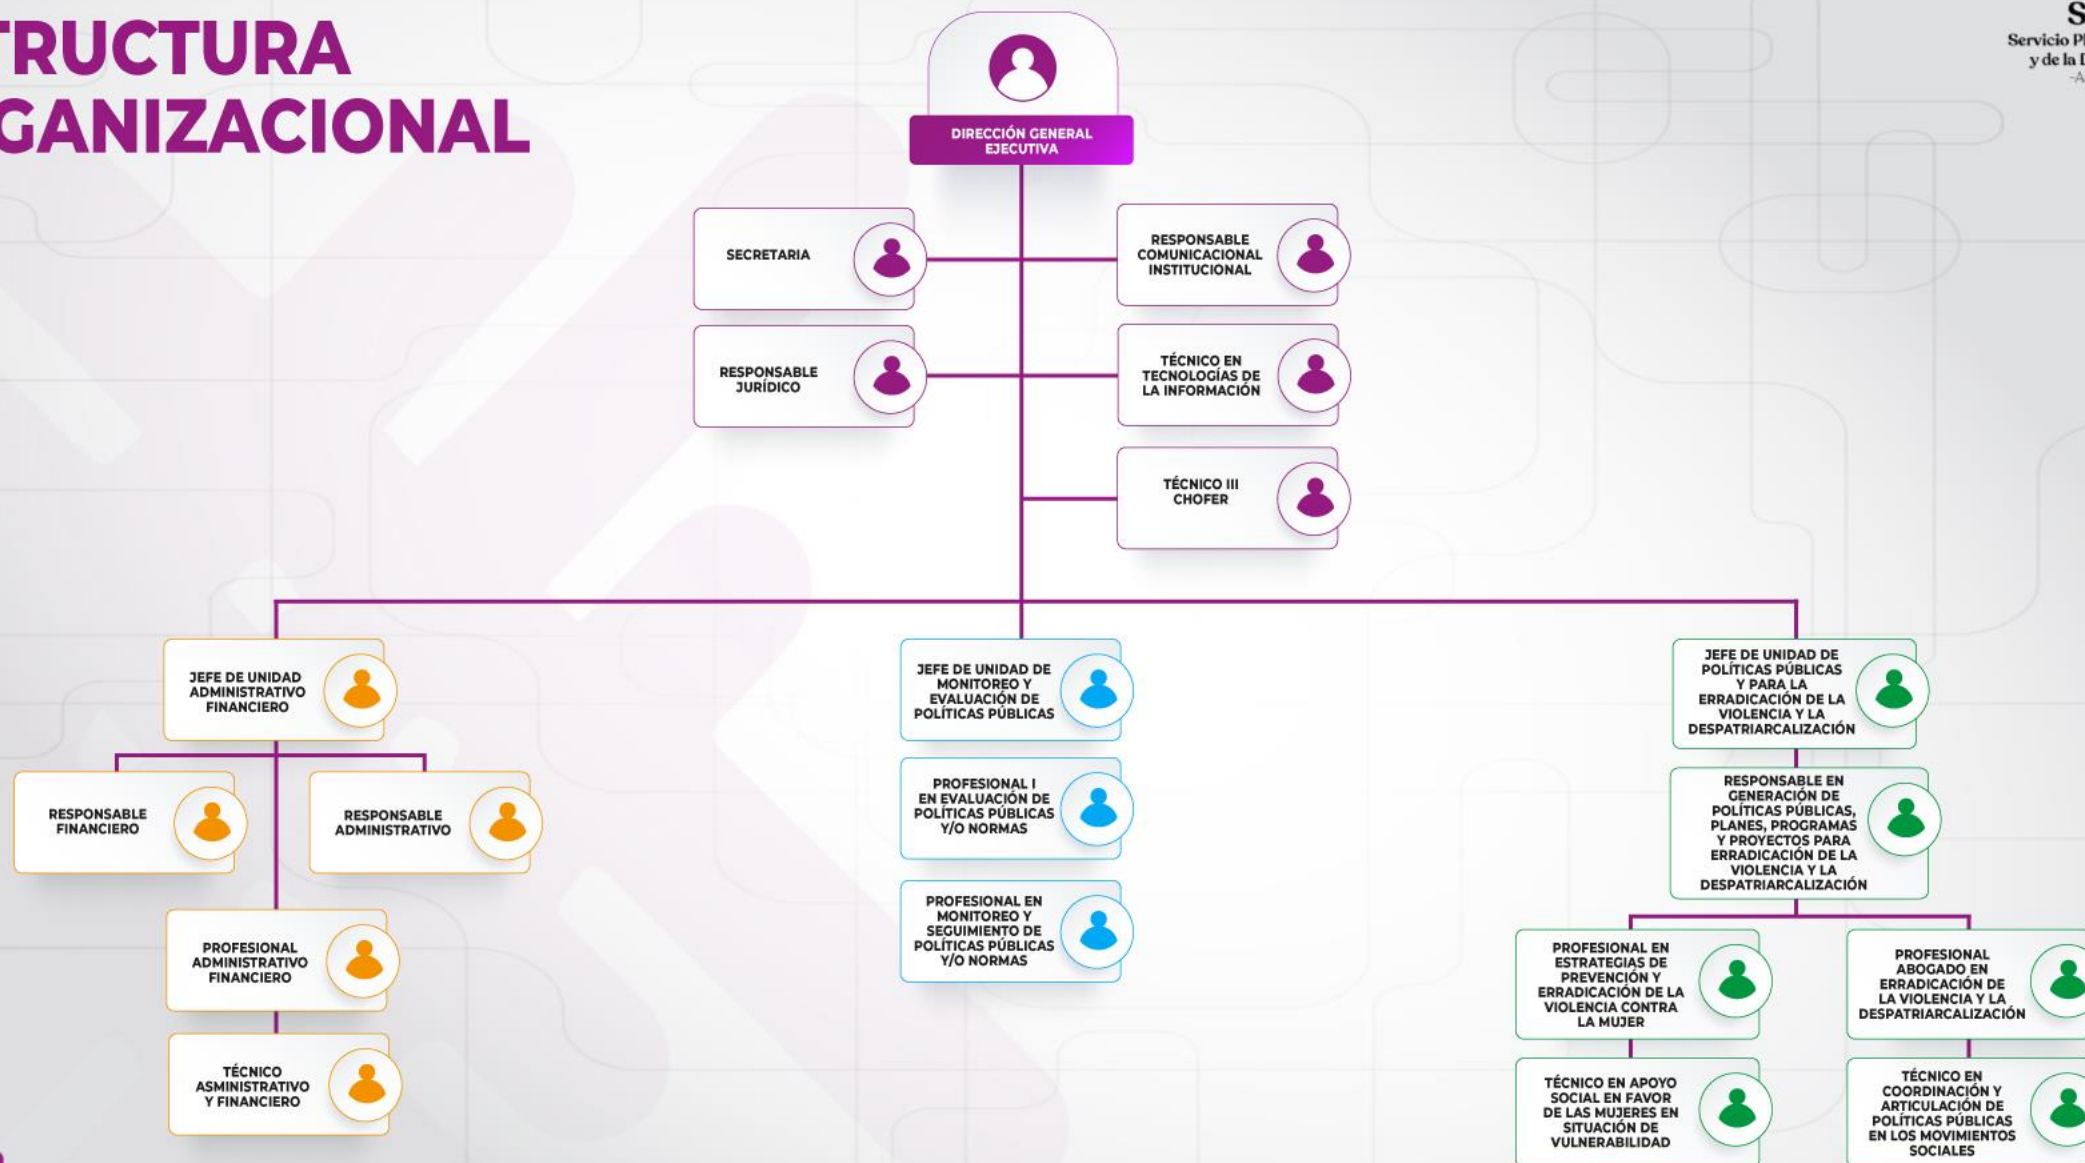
TRUCTURA
GANIZACIONAL

S
Servicio Pl
y de la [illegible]
-A

DIRECCIÓN GENERAL EJECUTIVA

SECRETARIA

RESPONSABLE COMUNICACIONAL INSTITUCIONAL

RESPONSABLE JURÍDICO

TÉCNICO EN TECNOLOGÍAS DE LA INFORMACIÓN

TÉCNICO III CHOFER

JEFE DE UNIDAD ADMINISTRATIVO FINANCIERO

RESPONSABLE FINANCIERO

RESPONSABLE ADMINISTRATIVO

PROFESIONAL ADMINISTRATIVO FINANCIERO

TÉCNICO ASMINISTRATIVO Y FINANCIERO

JEFE DE UNIDAD DE MONITOREO Y EVALUACIÓN DE POLÍTICAS PÚBLICAS

PROFESIONAL I EN EVALUACIÓN DE POLÍTICAS PÚBLICAS Y/O NORMAS

PROFESIONAL EN MONITOREO Y SEGUIMIENTO DE POLÍTICAS PÚBLICAS Y/O NORMAS

JEFE DE UNIDAD DE POLÍTICAS PÚBLICAS Y PARA LA ERRADICACIÓN DE LA VIOLENCIA Y LA DESPATRIARCALIZACIÓN

RESPONSABLE EN GENERACIÓN DE POLÍTICAS PÚBLICAS, PLANES, PROGRAMAS Y PROYECTOS PARA ERRADICACIÓN DE LA VIOLENCIA Y LA DESPATRIARCALIZACIÓN

PROFESIONAL EN ESTRATEGIAS DE PREVENCIÓN Y ERRADICACIÓN DE LA VIOLENCIA CONTRA LA MUJER

PROFESIONAL ABOGADO EN ERRADICACIÓN DE LA VIOLENCIA Y LA DESPATRIARCALIZACIÓN

TÉCNICO EN APOYO SOCIAL EN FAVOR DE LAS MUJERES EN SITUACIÓN DE VULNERABILIDAD

TÉCNICO EN COORDINACIÓN Y ARTICULACIÓN DE POLÍTICAS PÚBLICAS EN LOS MOVIMIENTOS SOCIALES